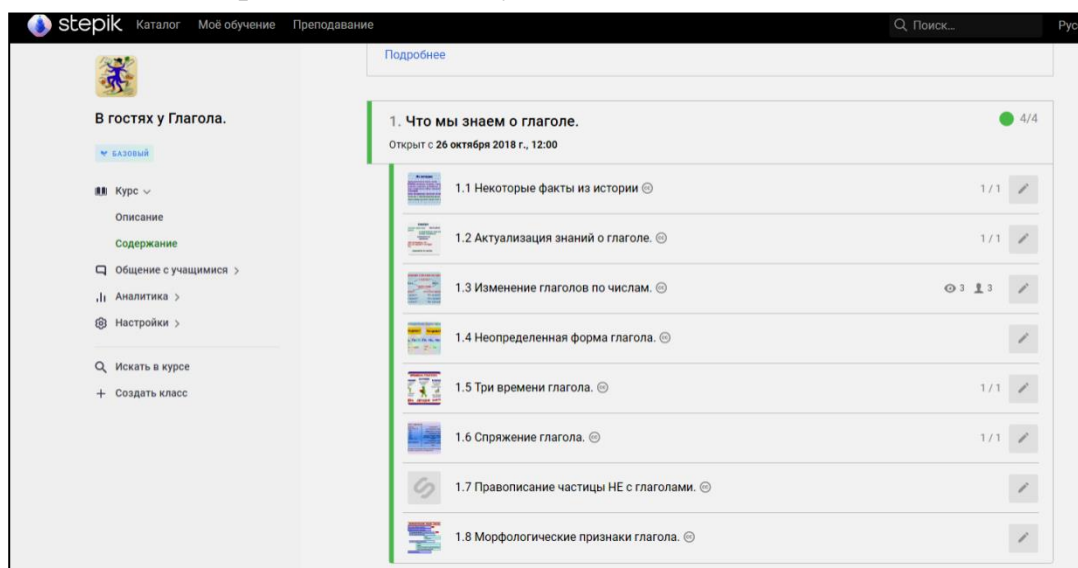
stepik Каталог Моё обучение Преподавание

Q Поиск...

Рус

Подробнее

В гостях у Глагола.

БАЗОВЫЙ

Курс

Описание

Содержание

Общение с учащимися >

Аналитика >

Настройки >

Искать в курсе

+ Создать класс

1. Что мы знаем о глаголе.

Открыт с 26 октября 2018 г., 12:00

4/4

1.1 Некоторые факты из истории

1/1

1.2 Актуализация знаний о глаголе.

1/1

1.3 Изменение глаголов по числам.

3 3

1.4 Неопределенная форма глагола.

1.5 Три времени глагола.

1/1

1.6 Спряжение глагола.

1/1

1.7 Правописание частицы НЕ с глаголами.

1.8 Морфологические признаки глагола.